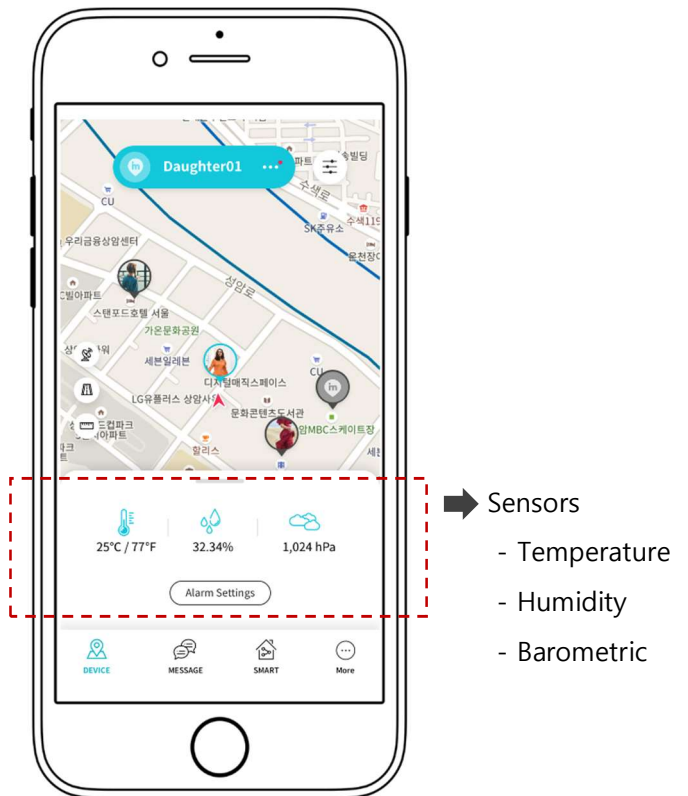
Daughter01

CU
우리금융상암센터
빌아파트
스탠포드호텔 서울
가온문화공원
세븐일레븐
디지털매직스페이스
LG유플러스 상암사옥
문화콘텐츠도서관
상암MBC스케이트장
드컵파크
아파트
할리스
성암로
수색로
SK주유소
수색119
CU
파트
빌딩
온천장

25°C / 77°F
32.34%
1,024 hPa

Alarm Settings

DEVICE
MESSAGE
SMART
More

Sensors
- Temperature
- Humidity
- Barometric